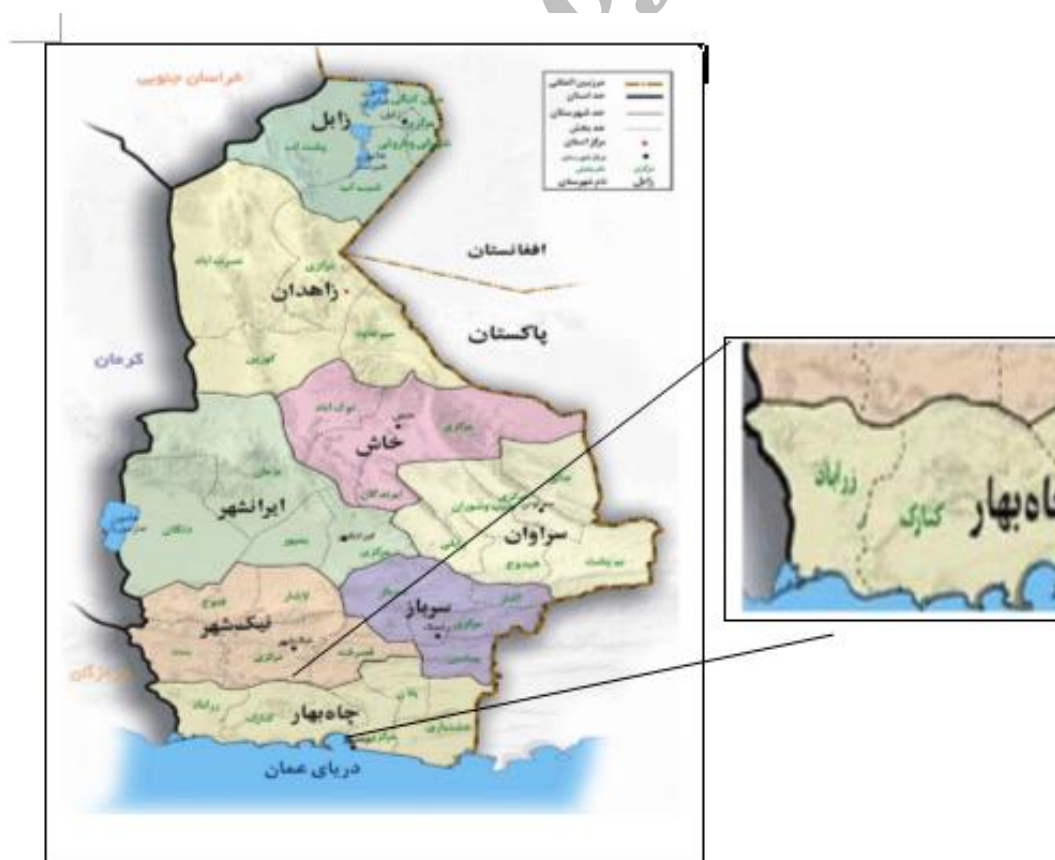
خراسان جنوبی

زابل

مرزبین المللی
حد استان
حد شهرستان
حد بخش
مرکز استان
مرکز شهرستان
نام بخش
مرکزی
زابل
نام شهرستان

افغانستان

زاهدان

پاکستان

کرمان

خاش

ایرانشهر

سراوان

سرباز

نیکشهر

هرمزگان

چاه‌بهار

دریای عمان

زرآباد

کنارک

چاه‌بهار